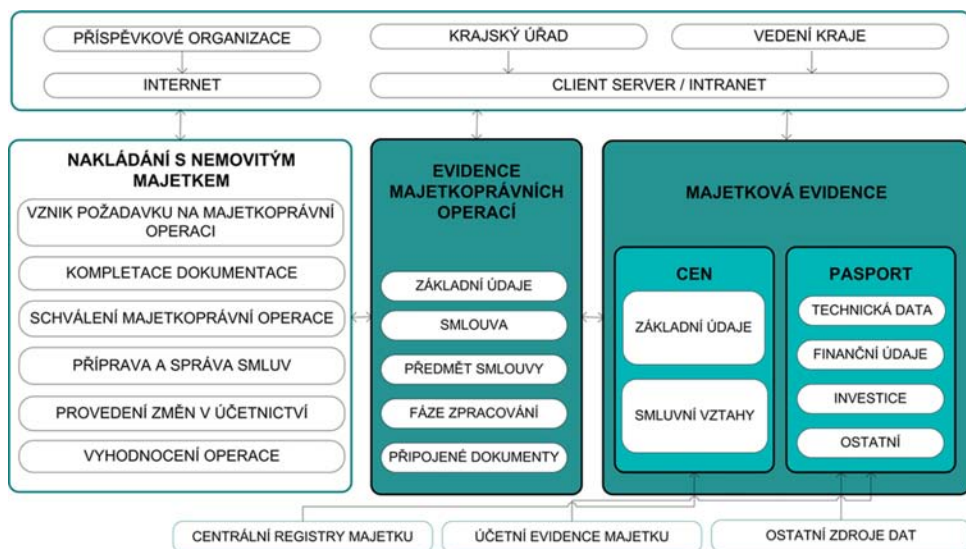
PŘÍSPĚVKOVÉ ORGANIZACE

KRAJSKÝ ÚŘAD

VEDENÍ KRAJE

INTERNET

CLIENT SERVER / INTRANET

NAKLÁDÁNÍ S NEMOVITÝM MAJETKEM

VZNIK POŽADAVKU NA MAJETKOPRÁVNÍ OPERACI

KOMPLETACE DOKUMENTACE

SCHVÁLENÍ MAJETKOPRÁVNÍ OPERACE

PŘÍPRAVA A SPRÁVA SMLUV

PROVEDENÍ ZMĚN V ÚČETNICTVÍ

VYHODNOCENÍ OPERACE

EVIDENCE MAJETKOPRÁVNÍCH OPERACÍ

ZÁKLADNÍ ÚDAJE

SMLOUVA

PŘEDMĚT SMLOUVY

FÁZE ZPRACOVÁNÍ

PŘIPOJENÉ DOKUMENTY

MAJETKOVÁ EVIDENCE

CEN

ZÁKLADNÍ ÚDAJE

SMLUVNÍ VZTAHY

PASPORT

TECHNICKÁ DATA

FINANČNÍ ÚDAJE

INVESTICE

OSTATNÍ

CENTRÁLNÍ REGISTRY MAJETKU

ÚČETNÍ EVIDENCE MAJETKU

OSTATNÍ ZDROJE DAT